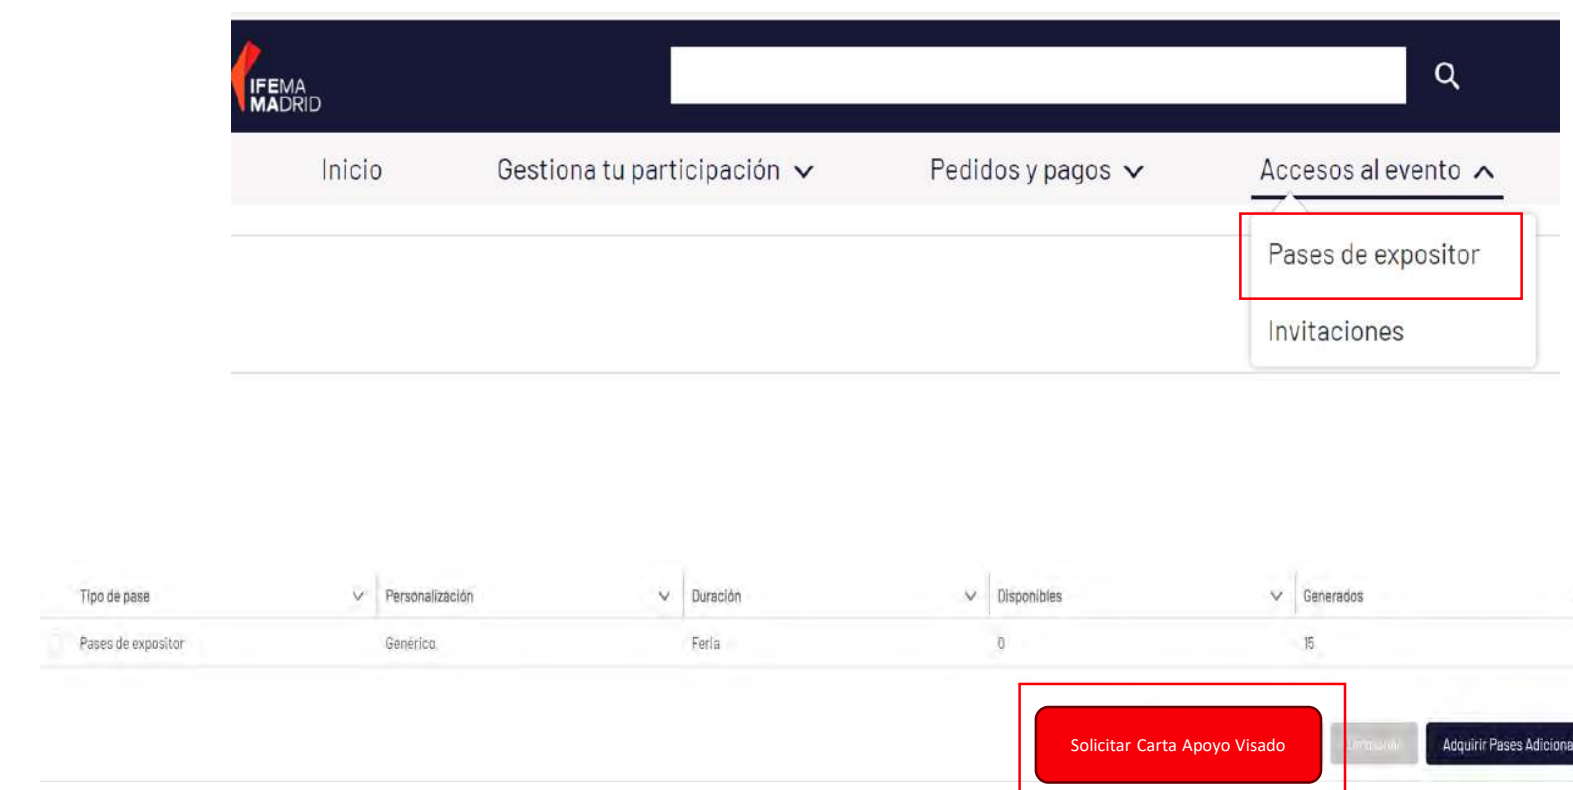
IFEMA MADRID

Inicio Gestiona tu participación Pedidos y pagos Accesos al evento

Pases de expositor

Invitaciones

| Tipo de pase | Personalización | Duración | Disponibles | Generados |
|---|---|---|---|---|
| Pases de expositor | Genérico | Feria | 0 | 15 |

Solicitar Carta Apoyo Visado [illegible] Adquirir Pases Adiciona